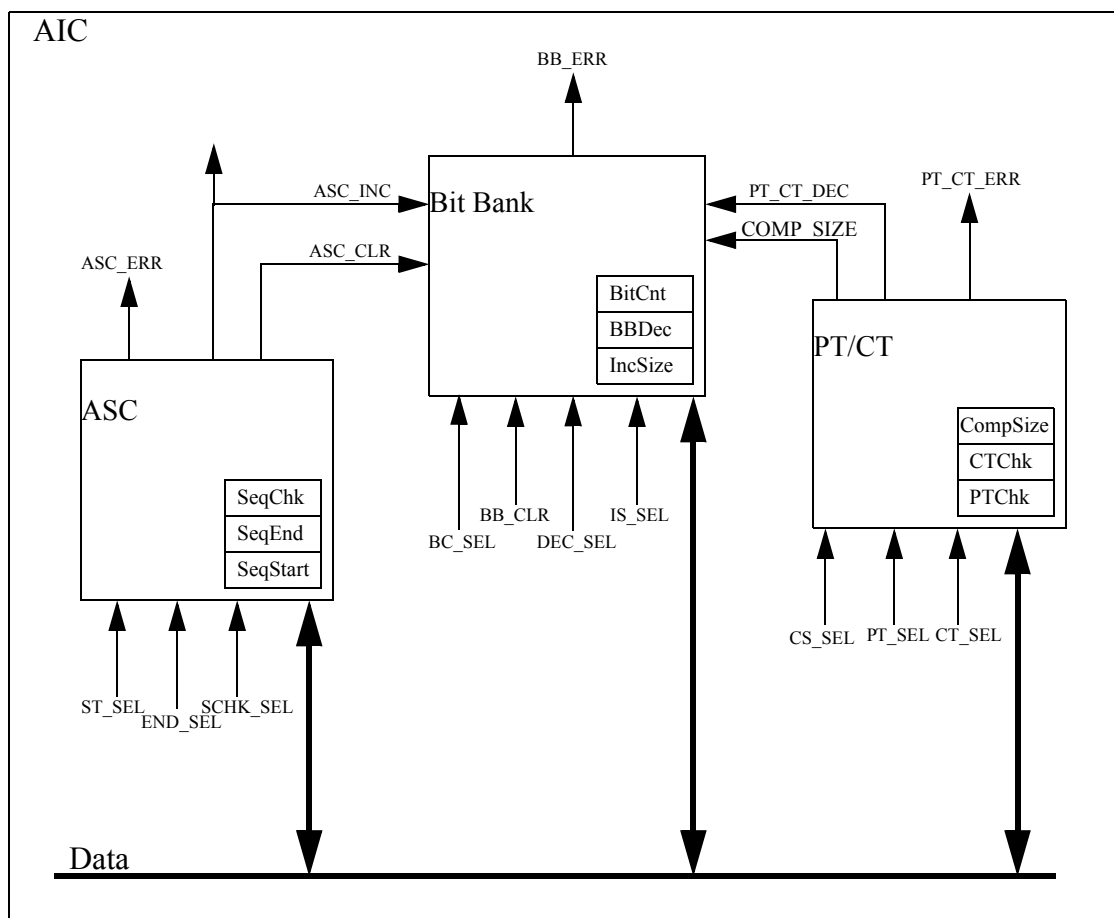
AIC

BB_ERR

ASC_INC

Bit Bank

ASC_CLR

PT_CT_DEC

PT_CT_ERR

COMP_SIZE

ASC_ERR

BitCnt

BBDec

IncSize

PT/CT

ASC

CompSize

CTChk

PTChk

SeqChk

SeqEnd

SeqStart

BC_SEL

BB_CLR

DEC_SEL

IS_SEL

CS_SEL

PT_SEL

CT_SEL

ST_SEL

END_SEL

SCHK_SEL

Data